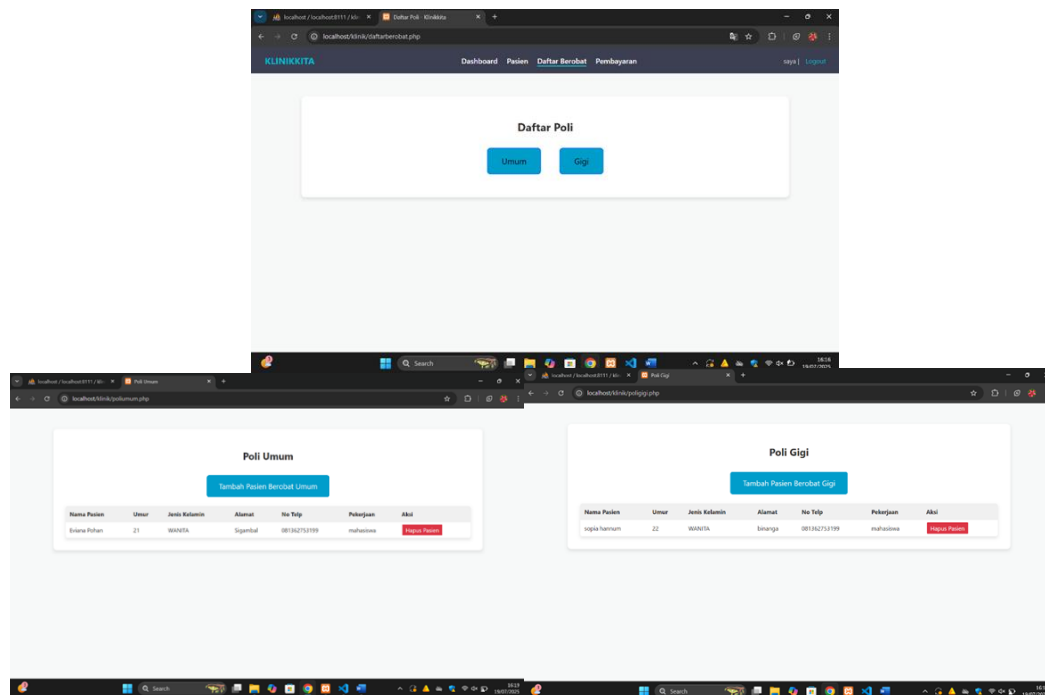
localhost / localhost:8111 / klin | Daftar Poli - Klinikkita

localhost/klinik/daftarberobat.php

KLINIKKITA

Dashboard Pasien Daftar Berobat Pembayaran

saya | Logout

Daftar Poli

Umum

Gigi

Search

16:18 19/07/2025

localhost / localhost:8111 / klin | Poli Umum

localhost/klinik/poliumum.php

Poli Umum

Tambah Pasien Berobat Umum

| Nama Pasien | Umur | Jenis Kelamin | Alamat | No Telp | Pekerjaan | Aksi |
|---|---|---|---|---|---|---|
| Eviana Pohan | 21 | WANITA | Sigambal | 081362753199 | mahasiswa | Hapus Pasien |

Search

16:19 19/07/2025

localhost / localhost:8111 / klin | Poli Gigi

localhost/klinik/poligigi.php

Poli Gigi

Tambah Pasien Berobat Gigi

| Nama Pasien | Umur | Jenis Kelamin | Alamat | No Telp | Pekerjaan | Aksi |
|---|---|---|---|---|---|---|
| sopia hannum | 22 | WANITA | binanga | 081362753199 | mahasiswa | Hapus Pasien |

Search

16:19 19/07/2025